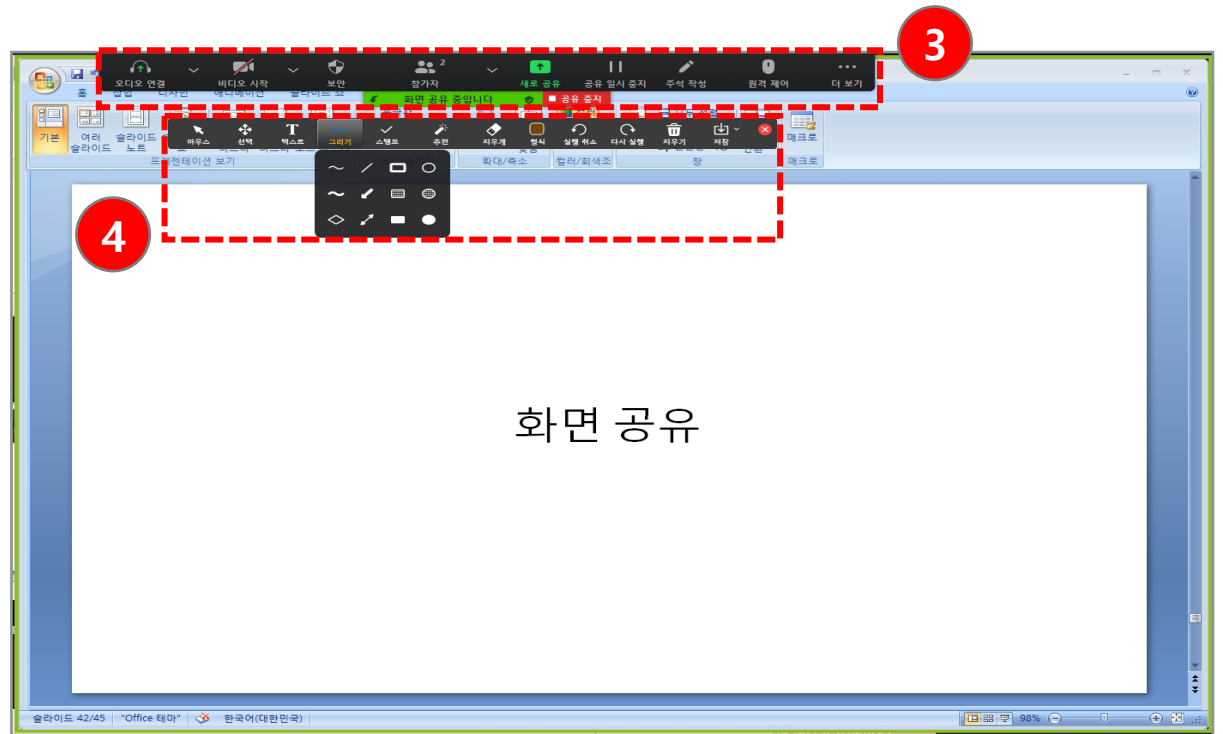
3

오디오 연결
비디오 시작
보안
참가자 2
새로 공유
공유 일시 중지
주석 작성
원격 제어
더 보기

화면 공유 중입니다
공유 중지

홈
삽입
디자인
애니메이션
슬라이드 쇼

마우스
선택
텍스트
그리기
스탬프
추적
지우개
형식
실행 취소
다시 실행
지우기
저장

기본
여러 슬라이드
슬라이드 노트
프레젠테이션 보기
확대/축소
컬러/회색조
창
매크로
매크로

4

화면 공유

슬라이드 42/45
"Office 테마"
한국어(대한민국)
98%